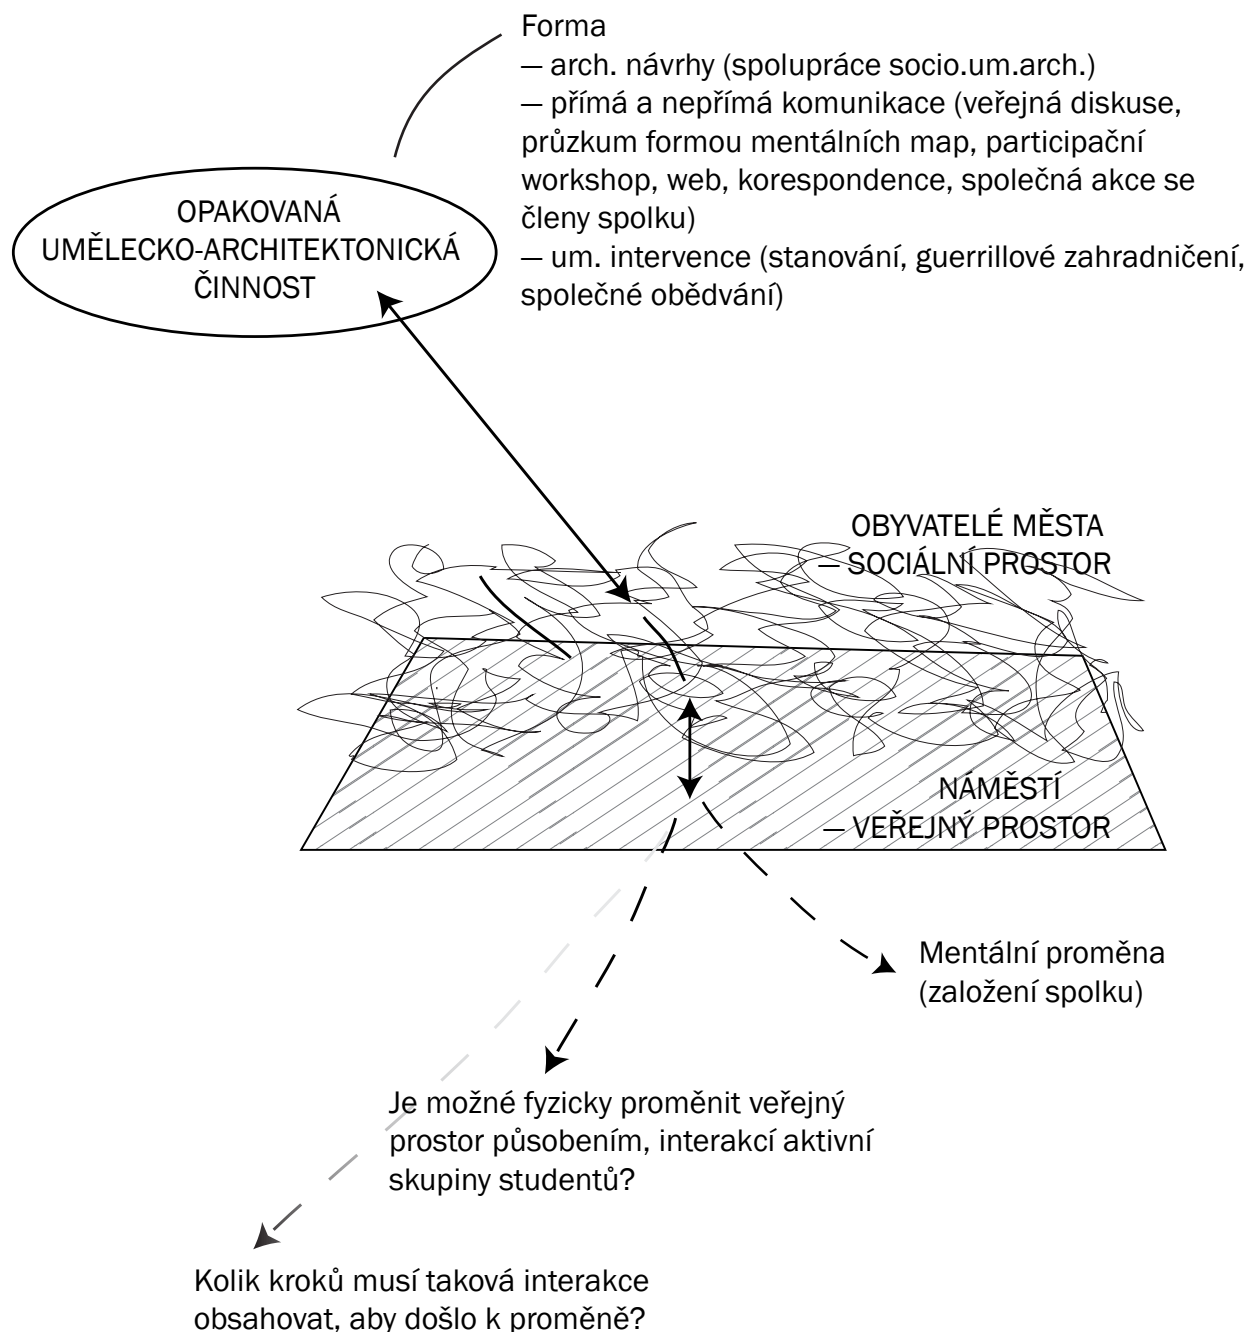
Forma
— arch. návrhy (spolupráce socio.um.arch.)
— přímá a nepřímá komunikace (veřejná diskuse, průzkum formou mentálních map, participační workshop, web, korespondence, společná akce se členy spolku)
— um. intervence (stanování, guerrillové zahradničení, společné obědvání)

OPAKOVANÁ UMĚLECKO-ARCHITEKTONICKÁ ČINNOST

OBYVATELÉ MĚSTA — SOCIÁLNÍ PROSTOR

NÁMĚSTÍ — VEŘEJNÝ PROSTOR

Mentální proměna (založení spolku)

Je možné fyzicky proměnit veřejný prostor působením, interakcí aktivní skupiny studentů?

Kolik kroků musí taková interakce obsahovat, aby došlo k proměně?